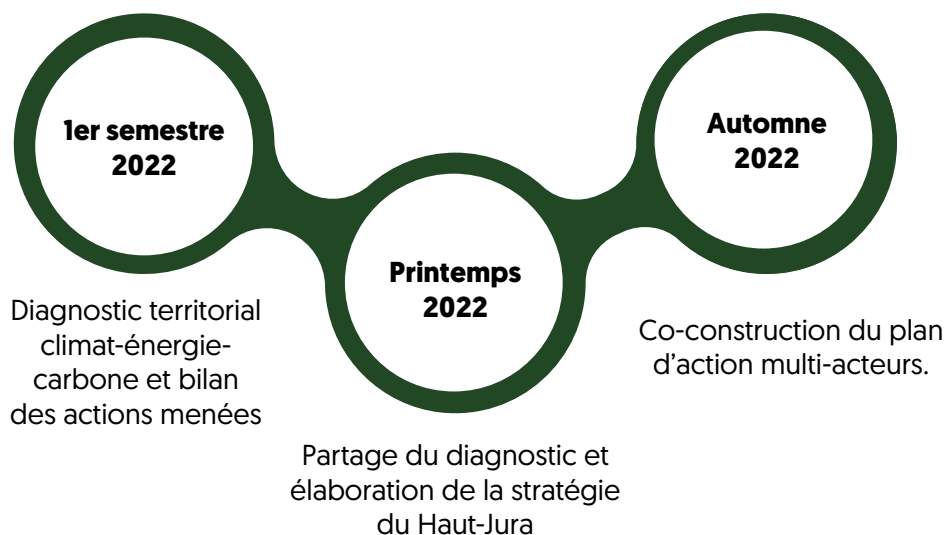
1er semestre 2022

Diagnostic territorial climat-énergie-carbone et bilan des actions menées

Printemps 2022

Partage du diagnostic et élaboration de la stratégie du Haut-Jura

Automne 2022

Co-construction du plan d'action multi-acteurs.